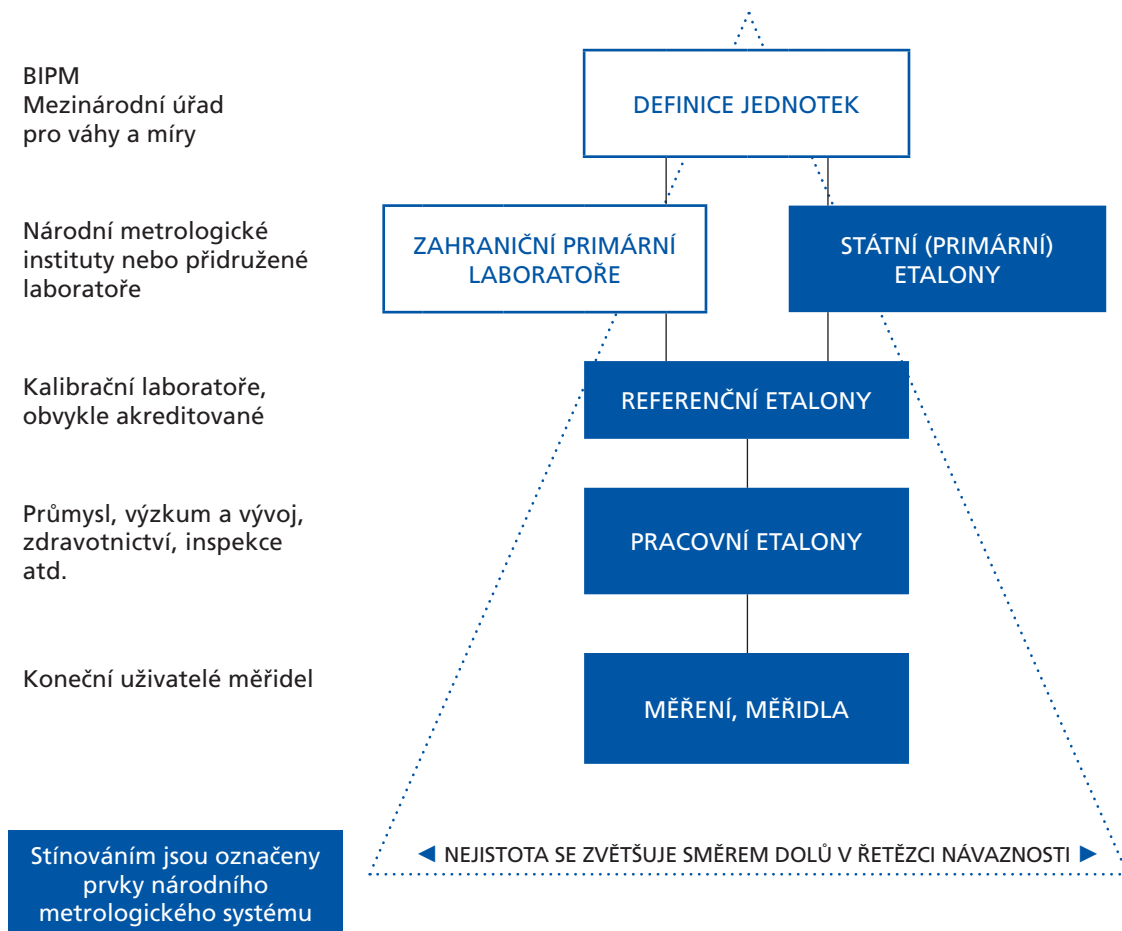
BIPM
Mezinárodní úřad pro váhy a míry

DEFINICE JEDNOTEK

Národní metrologické instituty nebo přidružené laboratoře

ZAHRANIČNÍ PRIMÁRNÍ LABORATOŘE

STÁTNÍ (PRIMÁRNÍ) ETALONY

Kalibrační laboratoře, obvykle akreditované

REFERENČNÍ ETALONY

Průmysl, výzkum a vývoj, zdravotnictví, inspekce atd.

PRACOVNÍ ETALONY

Koneční uživatelé měřidel

MĚŘENÍ, MĚŘIDLA

Stínováním jsou označeny prvky národního metrologického systému

◄ NEJISTOTA SE ZVĚTŠUJE SMĚREM DOLŮ V ŘETĚZCI NÁVAZNOSTI ►